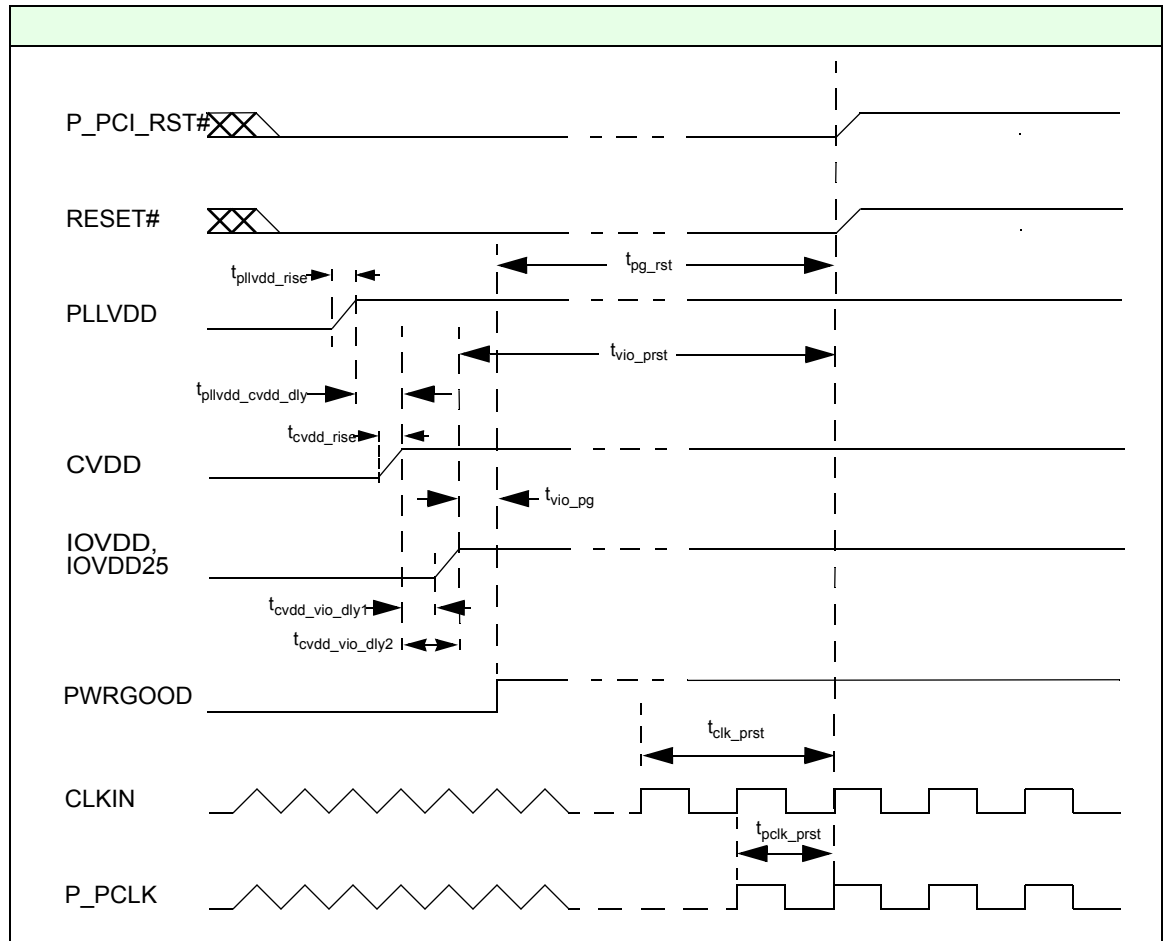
P_PCI_RST#

RESET#

$t_{pllvdd\_rise}$

$t_{pg\_rst}$

PLLVDD

$t_{vio\_prst}$

$t_{pllvdd\_cvdd\_dly}$

$t_{cvdd\_rise}$

CVDD

$t_{vio\_pg}$

IOVDD, IOVDD25

$t_{cvdd\_vio\_dly1}$

$t_{cvdd\_vio\_dly2}$

PWRGOOD

$t_{clk\_prst}$

CLKIN

$t_{pclk\_prst}$

P_PCLK